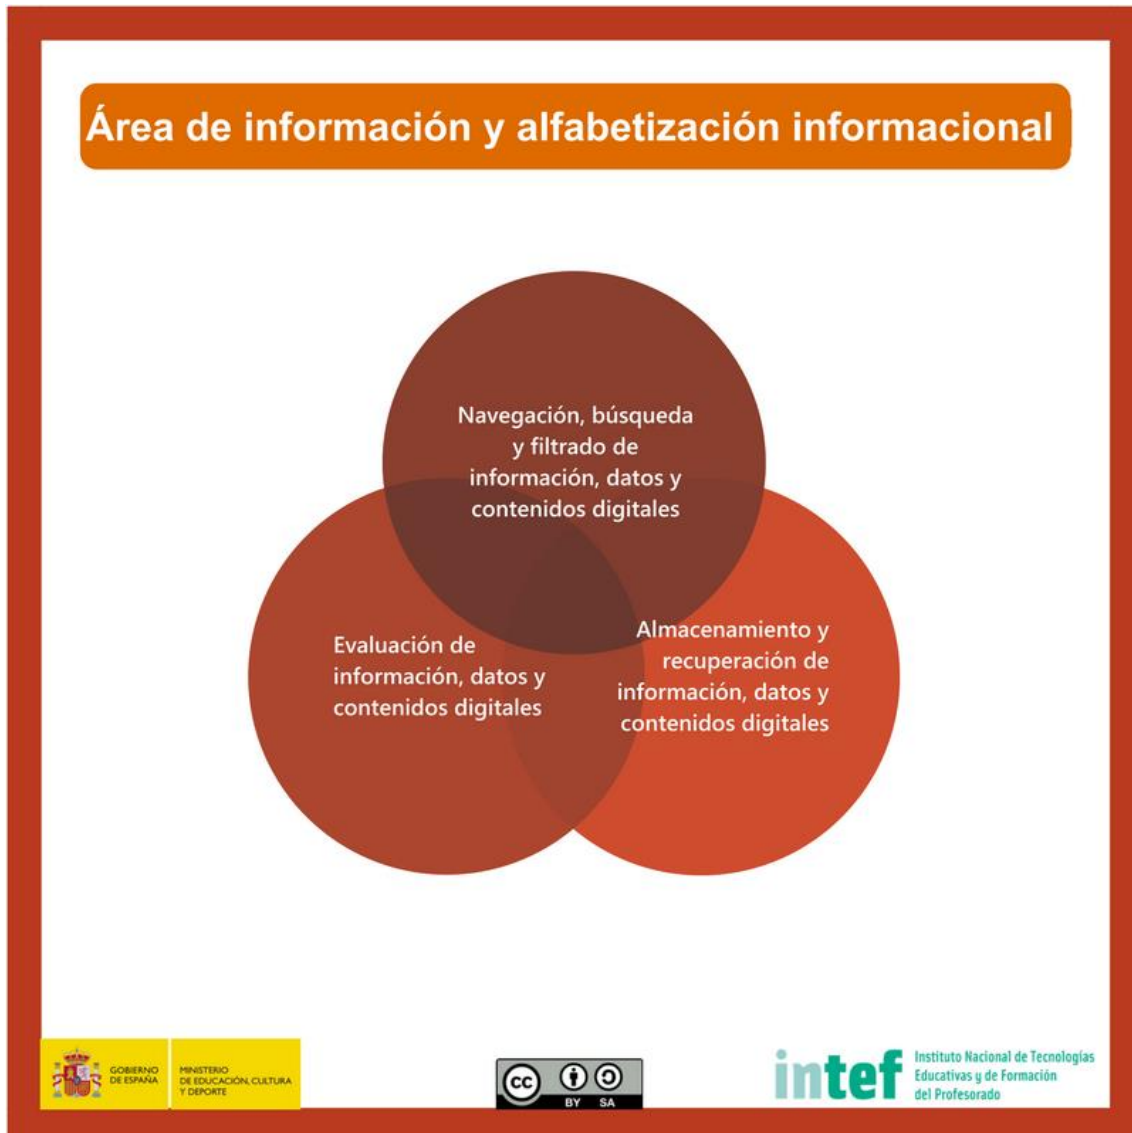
Área de información y alfabetización informacional

Navegación, búsqueda y filtrado de información, datos y contenidos digitales

Evaluación de información, datos y contenidos digitales

Almacenamiento y recuperación de información, datos y contenidos digitales

GOBIERNO DE ESPAÑA

MINISTERIO DE EDUCACIÓN, CULTURA Y DEPORTE

cc BY SA

intef

Instituto Nacional de Tecnologías Educativas y de Formación del Profesorado